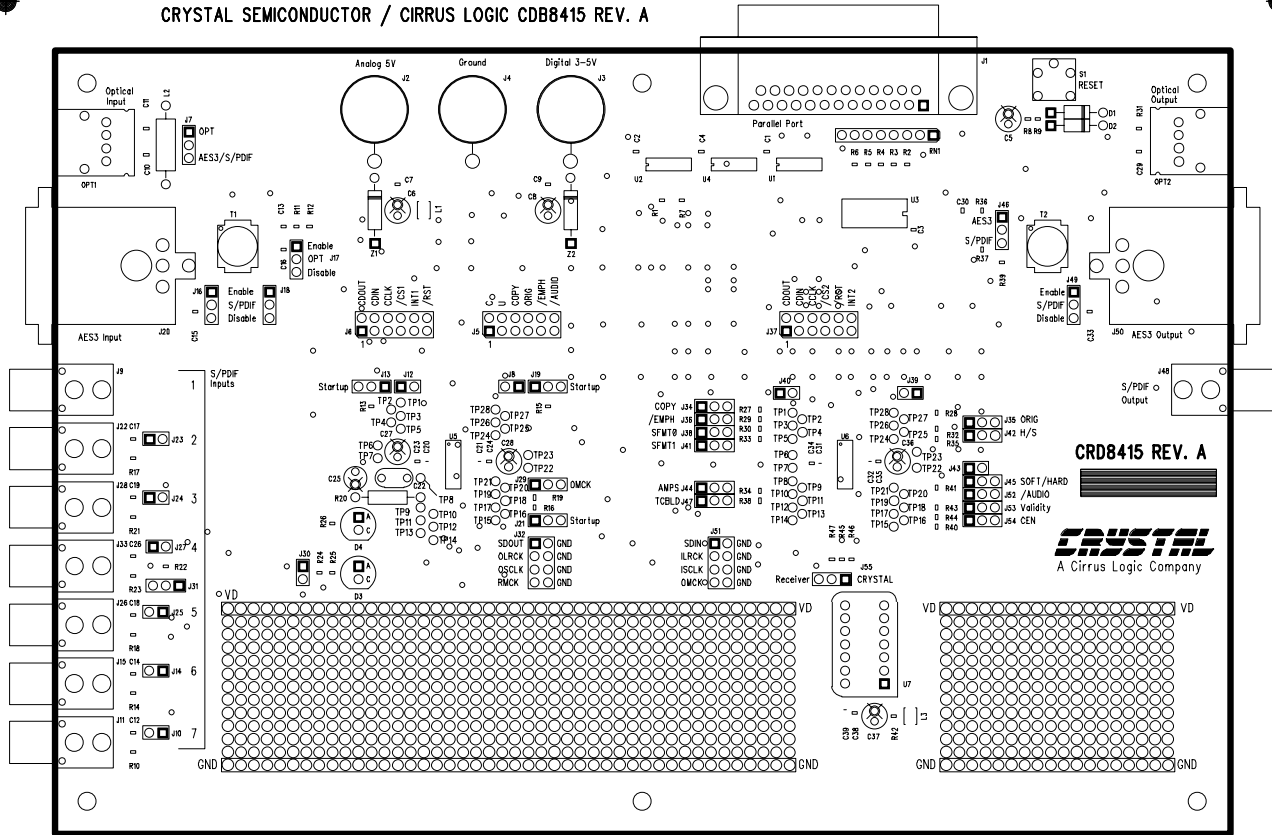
CRYSTAL SEMICONDUCTOR / CIRRUS LOGIC CDB8415 REV. A

Analog 5V J2
Ground J4
Digital 3-5V J3
J1
S1 RESET
Optical Input
L2 C11
J7 OPT
AES3/S/PDIF
C10
OPT1
Parallel Port
C2 C4 C1
U2 U4 U1
R6 R5 R4 R3 R2 RN1
C5
R8 R9
D1 D2
Optical Output
R31
C29
OPT2
C7 C6 L1
C9 C8
Z1 Z2
R7 R1
U3
C3
C30 R36
J46
AES3
S/PDIF
R37
R39
T1
C13 R11 R12
Enable
C16 OPT J17
Disable
T2
J16 Enable S/PDIF Disable J18
C15
AES3 Input J20
CDOUT CDIN CCLK /CS1 INT1 /RST
J6 1
C U COPY ORIG /EMPH /AUDIO
J5 1
CDOUT CDIN CCLK /CS2 /RST INT2
J37 1
J49 Enable S/PDIF Disable
C33
J50 AES3 Output
J9
S/PDIF Inputs
1
J22 C17 J23 2
R17
J28 C19 J24 3
R21
J33 C26 J27 4
R23 R22 J31
J26 C18 J25 5
R18
J15 C14 J14 6
R14
J11 C12 J10 7
R10
Startup J13 J12
R13 TP2 TP1 TP4 TP3 TP5
TP6 TP7 C27 C23 C20
U5
C25
R20 C22
TP8
TP9 TP11 TP10 TP13 TP12 TP14
R26 D4 A C
J30 R24 R25
D3 A C
J8 J19 Startup
TP28 TP27 TP26 TP25 TP24
R15
C28 C24
TP23 TP22
TP21 J29 OMCK
TP20 TP19 R19
TP18 TP17 R16
TP16 TP15 J21 Startup
SDOUT J32 GND
OLRCK GND
OSCLK GND
RMCK GND
COPY J34 R27
/EMPH J36 R29
SFMT0 J38 R30
SFMT1 J41 R33
AMPS J44 R34
TCBLD J47 R38
J51
SDIN GND
ILRCK GND
ISCLK GND
OMCK GND
J40
TP1 TP2 TP3 TP4 TP5
C34 C31
TP6 TP7 TP8 TP9
TP10 TP11 TP12 TP13 TP14
U6
J39
TP28 TP27 TP26 TP25 TP24
C36
TP23 TP22
C32 C35
TP21 TP20 TP19 TP18 TP17 TP16 TP15
R28
J35 ORIG
R32 R35
J42 H/S
J43
J45 SOFT/HARD
R41 J52 /AUDIO
R43 J53 Validity
R44 R40 J54 CEN
S/PDIF Output J48
CRD8415 REV. A
CRYSTAL
A Cirrus Logic Company
R47 C45 C46
Receiver J55 CRYSTAL
VD VD
U7
C39 C38 C37 R42 L3
VD VD
GND GND
GND GND